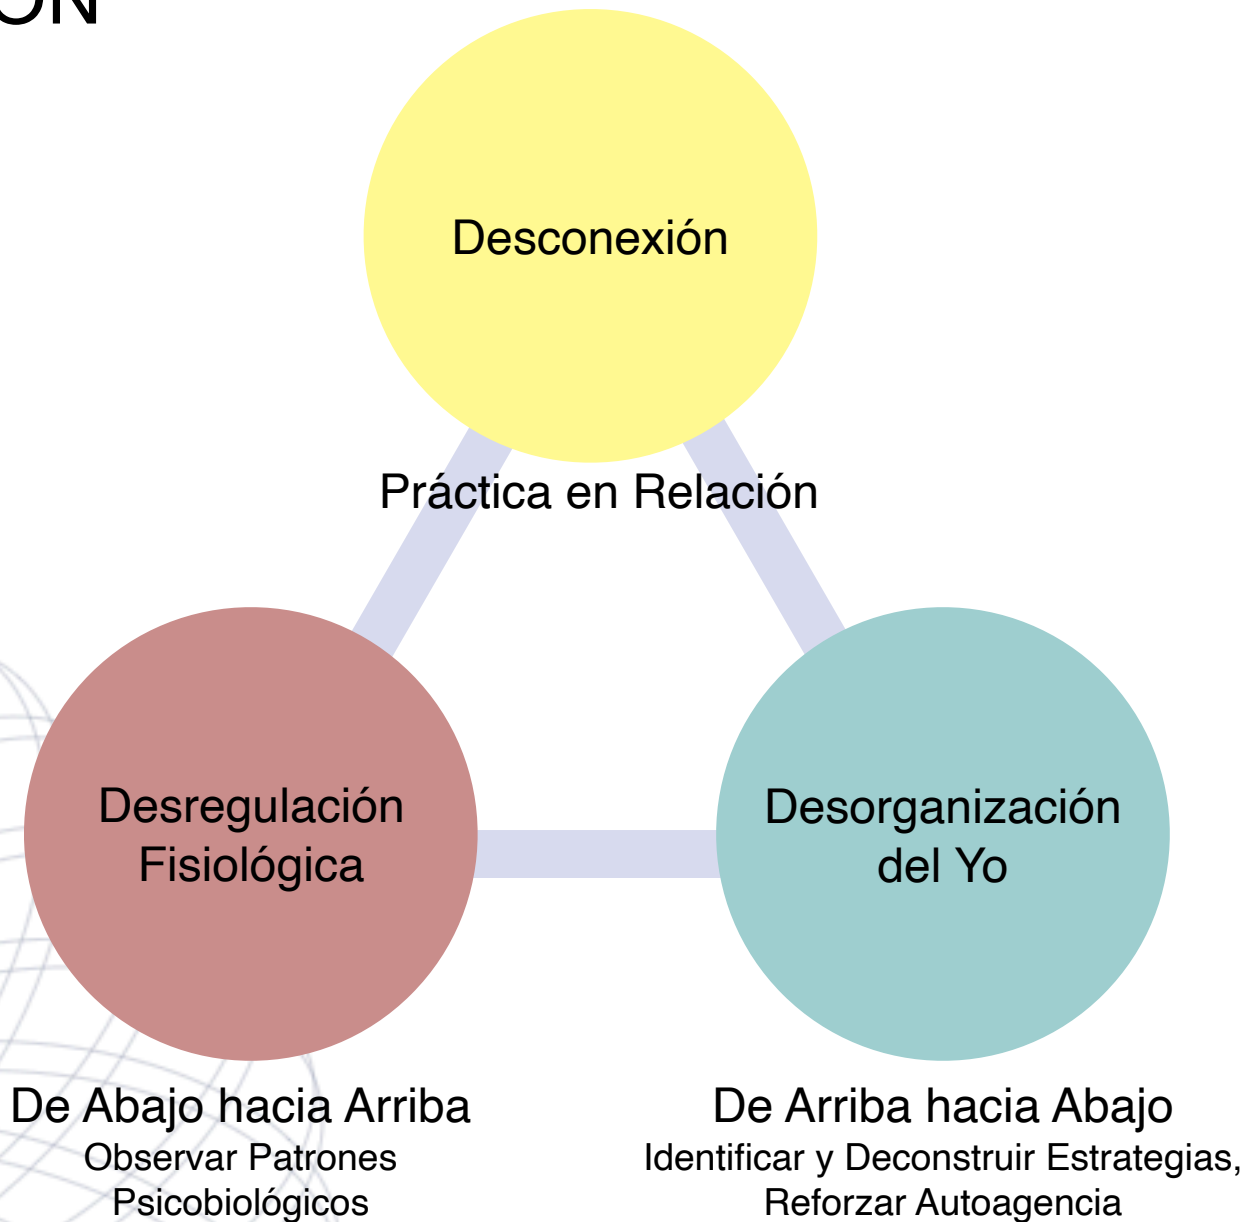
ÓN

Desconexión

Práctica en Relación

Desregulación Fisiológica

Desorganización del Yo

De Abajo hacia Arriba
Observar Patrones Psicobiológicos

De Arriba hacia Abajo
Identificar y Deconstruir Estrategias, Reforzar Autoagencia